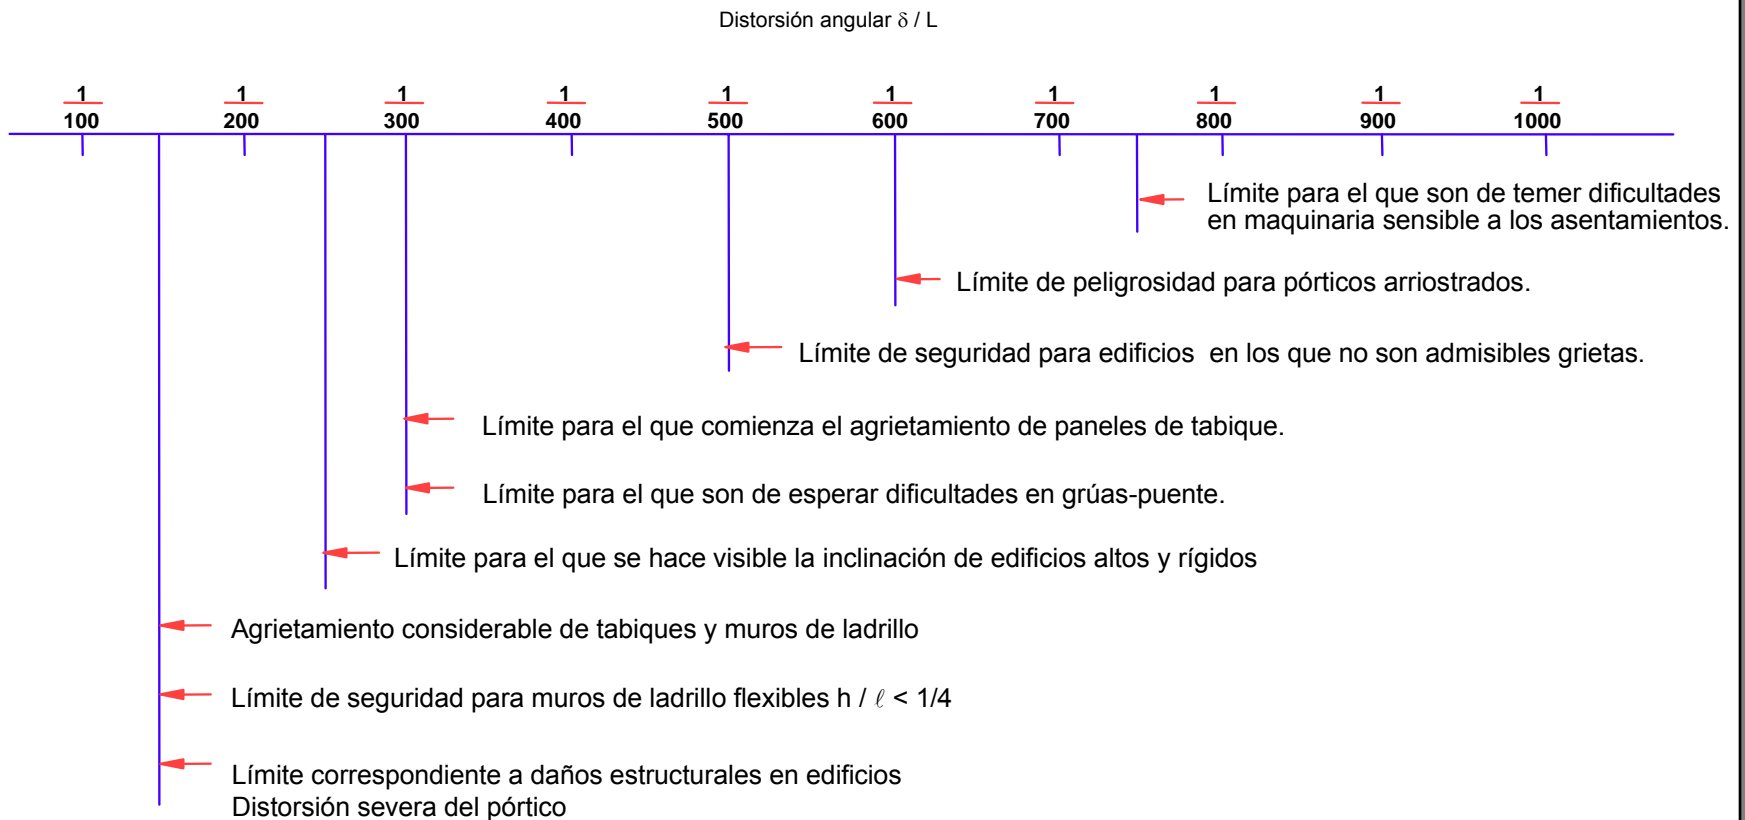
Distorsión angular $\delta$ / L

$\frac{1}{100}$ $\frac{1}{200}$ $\frac{1}{300}$ $\frac{1}{400}$ $\frac{1}{500}$ $\frac{1}{600}$ $\frac{1}{700}$ $\frac{1}{800}$ $\frac{1}{900}$ $\frac{1}{1000}$

Límite para el que son de temer dificultades en maquinaria sensible a los asentamientos.

Límite de peligrosidad para pórticos arriostrados.

Límite de seguridad para edificios en los que no son admisibles grietas.

Límite para el que comienza el agrietamiento de paneles de tabique.

Límite para el que son de esperar dificultades en grúas-puente.

Límite para el que se hace visible la inclinación de edificios altos y rígidos

Agrietamiento considerable de tabiques y muros de ladrillo

Límite de seguridad para muros de ladrillo flexibles h / $\ell$ < 1/4

Límite correspondiente a daños estructurales en edificios
Distorsión severa del pórtico